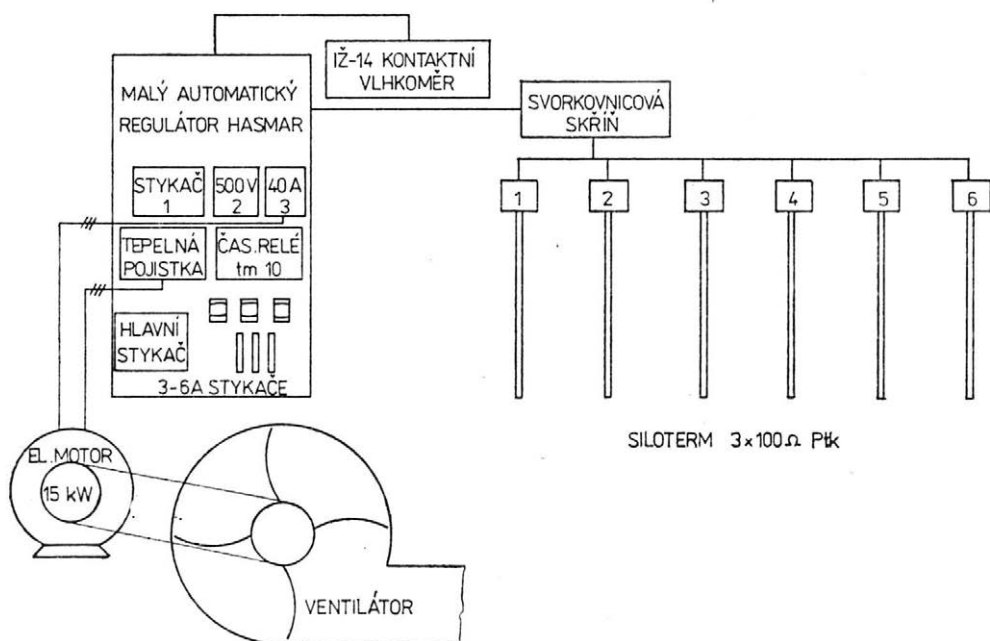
IŽ-14 KONTAKTNÍ VLHKOMĚR

MALÝ AUTOMATICKÝ REGULÁTOR HASMAR

SVORKOVNICOVÁ SKŘÍŇ

STYKAČ 1

500 V 2

40 A 3

TEPELNÁ POJISTKA

ČAS. RELÉ tm 10

HLAVNÍ STYKAČ

3-6A STYKAČE

1

2

3

4

5

6

SILOTERM $3\times100\,\Omega$ Ptk

EL. MOTOR

15 kW

VENTILÁTOR